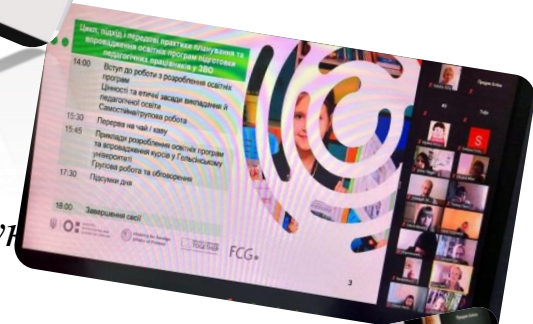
Цикл, підхід і передові практики планування та впровадження освітніх програм підготовки педагогічних працівників у ЗВО

14:00 Вступ до роботи з розроблення освітніх програм
Цінності та етичні засади викладання й педагогічної освіти
Самостійна/групова робота

15:30 Перерва на чай / каву

15:45 Приклади розроблення освітніх програм та впровадження курсів у Гельсінському університеті
Групова робота та обговорення

17:30 Підсумки дня

18:00 Завершення сесії

FCG

3